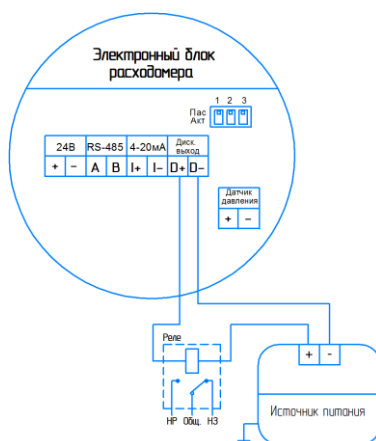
Электронный блок расходомера

Пас
Акт
1 2 3

| 24В | | RS-485 | | 4-20мА | | Диск. выход | |
|---|---|---|---|---|---|---|---|
| + | – | A | B | I+ | I– | D+ | D– |

Датчик давления
+ –

Реле

НР Общ. НЗ

+ -

Источник питания